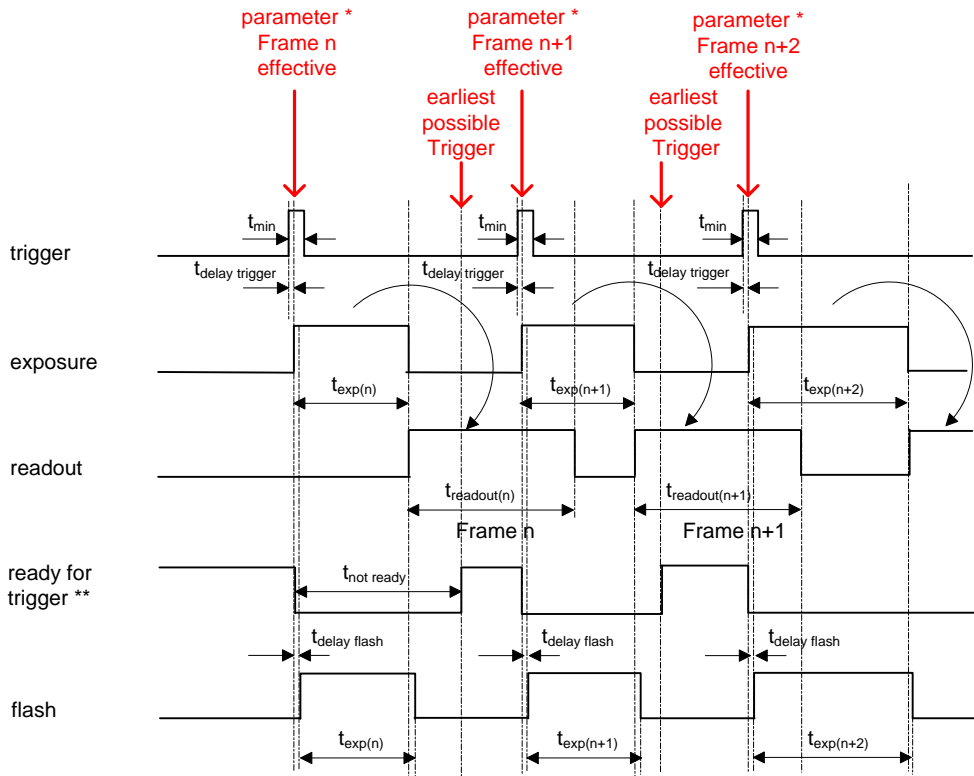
parameter * Frame n effective

parameter * Frame n+1 effective

parameter * Frame n+2 effective

earliest possible Trigger

earliest possible Trigger

trigger

$t_{min}$

$t_{min}$

$t_{min}$

$t_{delay\ trigger}$

$t_{delay\ trigger}$

$t_{delay\ trigger}$

exposure

$t_{exp(n)}$

$t_{exp(n+1)}$

$t_{exp(n+2)}$

readout

$t_{readout(n)}$

$t_{readout(n+1)}$

Frame n

Frame n+1

ready for trigger **

$t_{not\ ready}$

$t_{delay\ flash}$

$t_{delay\ flash}$

$t_{delay\ flash}$

flash

$t_{exp(n)}$

$t_{exp(n+1)}$

$t_{exp(n+2)}$